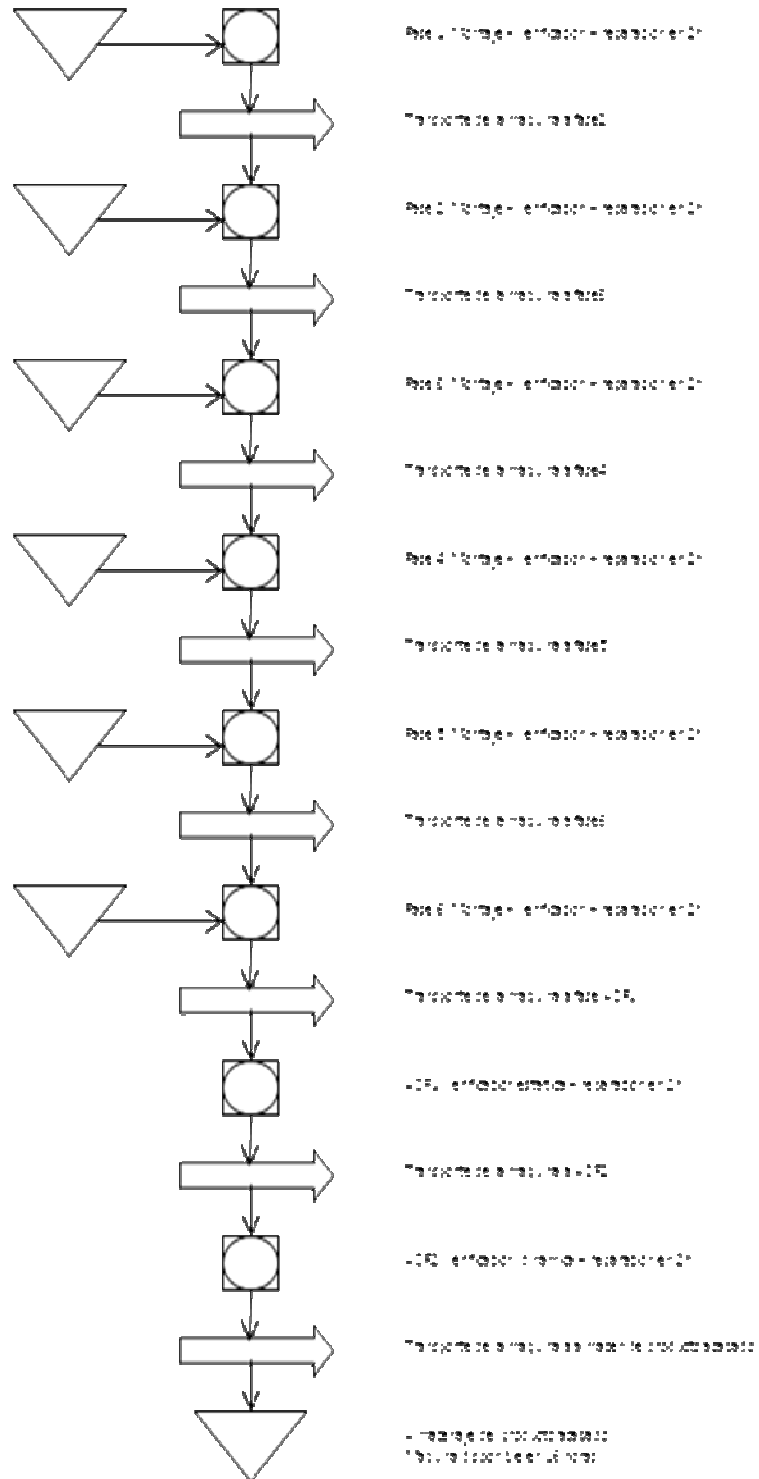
Fase 1 (Montaje + verificación + realización en 2')

Transporte de la maquina a fase2

Fase 2 (Montaje + verificación + realización en 2')

Transporte de la maquina a fase3

Fase 3 (Montaje + verificación + realización en 2')

Transporte de la maquina a fase4

Fase 4 (Montaje + verificación + realización en 2')

Transporte de la maquina a fase5

Fase 5 (Montaje + verificación + realización en 2')

Transporte de la maquina a fase6

Fase 6 (Montaje + verificación + realización en 2')

Transporte de la maquina a fase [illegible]

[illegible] verificación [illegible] + realización en 2')

Transporte de la maquina a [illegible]

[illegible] verificación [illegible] + realización en 2')

Transporte de la maquina al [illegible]

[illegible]
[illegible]